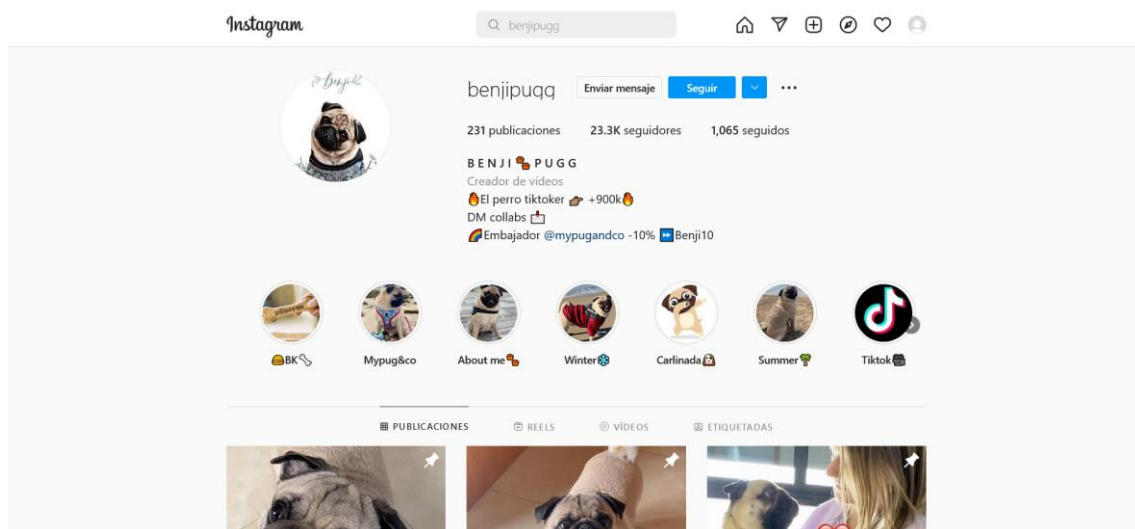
Instagram

benjipugg

benjipugg Enviar mensaje Seguir ···

231 publicaciones 23.3K seguidores 1,065 seguidos

B E N J I 🐾 P U G G
Creador de vídeos
🔥El perro tiktoker 👉 +900k🔥
DM collabs 📩
🌈Embajador @mypugandco -10% ⏩Benji10

BK Mypug&co About me Winter Carlinada Summer Tiktok

PUBLICACIONES REELS VÍDEOS ETIQUETADAS